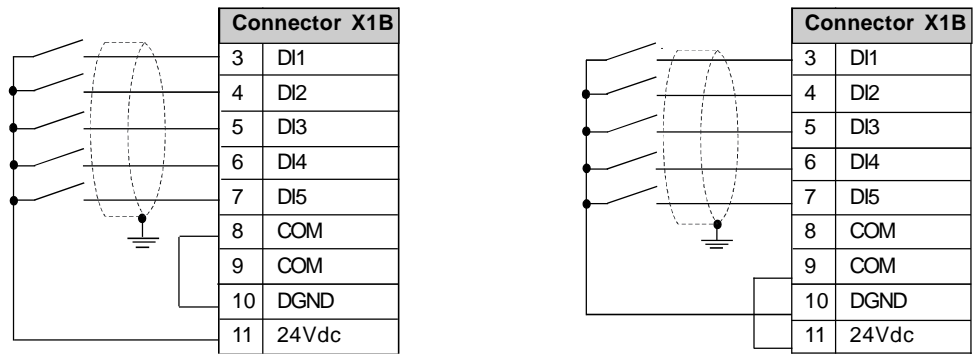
| Connector X1B | |
|---|---|
| 3 | DI1 |
| 4 | DI2 |
| 5 | DI3 |
| 6 | DI4 |
| 7 | DI5 |
| 8 | COM |
| 9 | COM |
| 10 | DGND |
| 11 | 24Vdc |

| Connector X1B | |
|---|---|
| 3 | DI1 |
| 4 | DI2 |
| 5 | DI3 |
| 6 | DI4 |
| 7 | DI5 |
| 8 | COM |
| 9 | COM |
| 10 | DGND |
| 11 | 24Vdc |